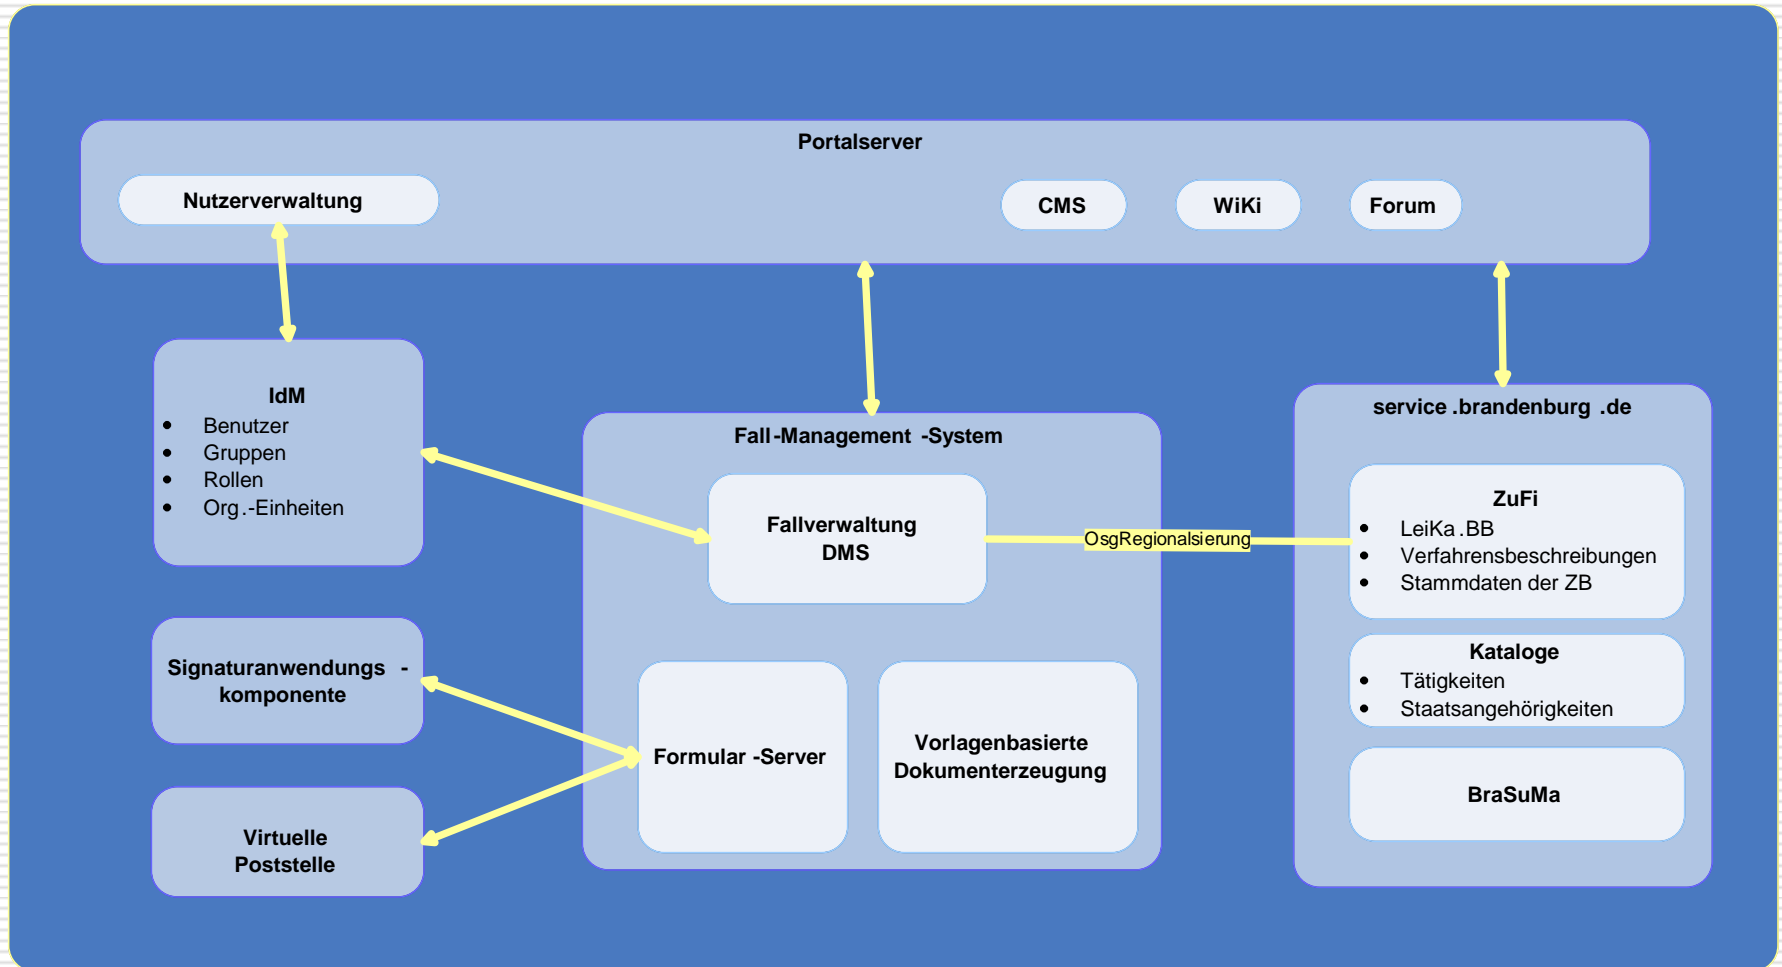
Portalserver

Nutzerverwaltung

CMS

WiKi

Forum

IdM
- Benutzer
- Gruppen
- Rollen
- Org.-Einheiten

Fall-Management -System

Fallverwaltung DMS

OsgRegionalsierung

service .brandenburg .de

ZuFi
- LeiKa .BB
- Verfahrensbeschreibungen
- Stammdaten der ZB

Kataloge
- Tätigkeiten
- Staatsangehörigkeiten

BraSuMa

Signaturanwendungs - komponente

Formular -Server

Vorlagenbasierte Dokumenterzeugung

Virtuelle Poststelle